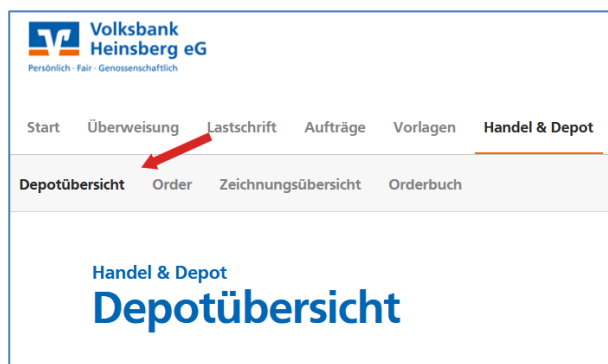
Volksbank Heinsberg eG
Persönlich · Fair · Genossenschaftlich

Start Überweisung Lastschrift Aufträge Vorlagen Handel & Depot

Depotübersicht Order Zeichnungsübersicht Orderbuch

Handel & Depot
Depotübersicht